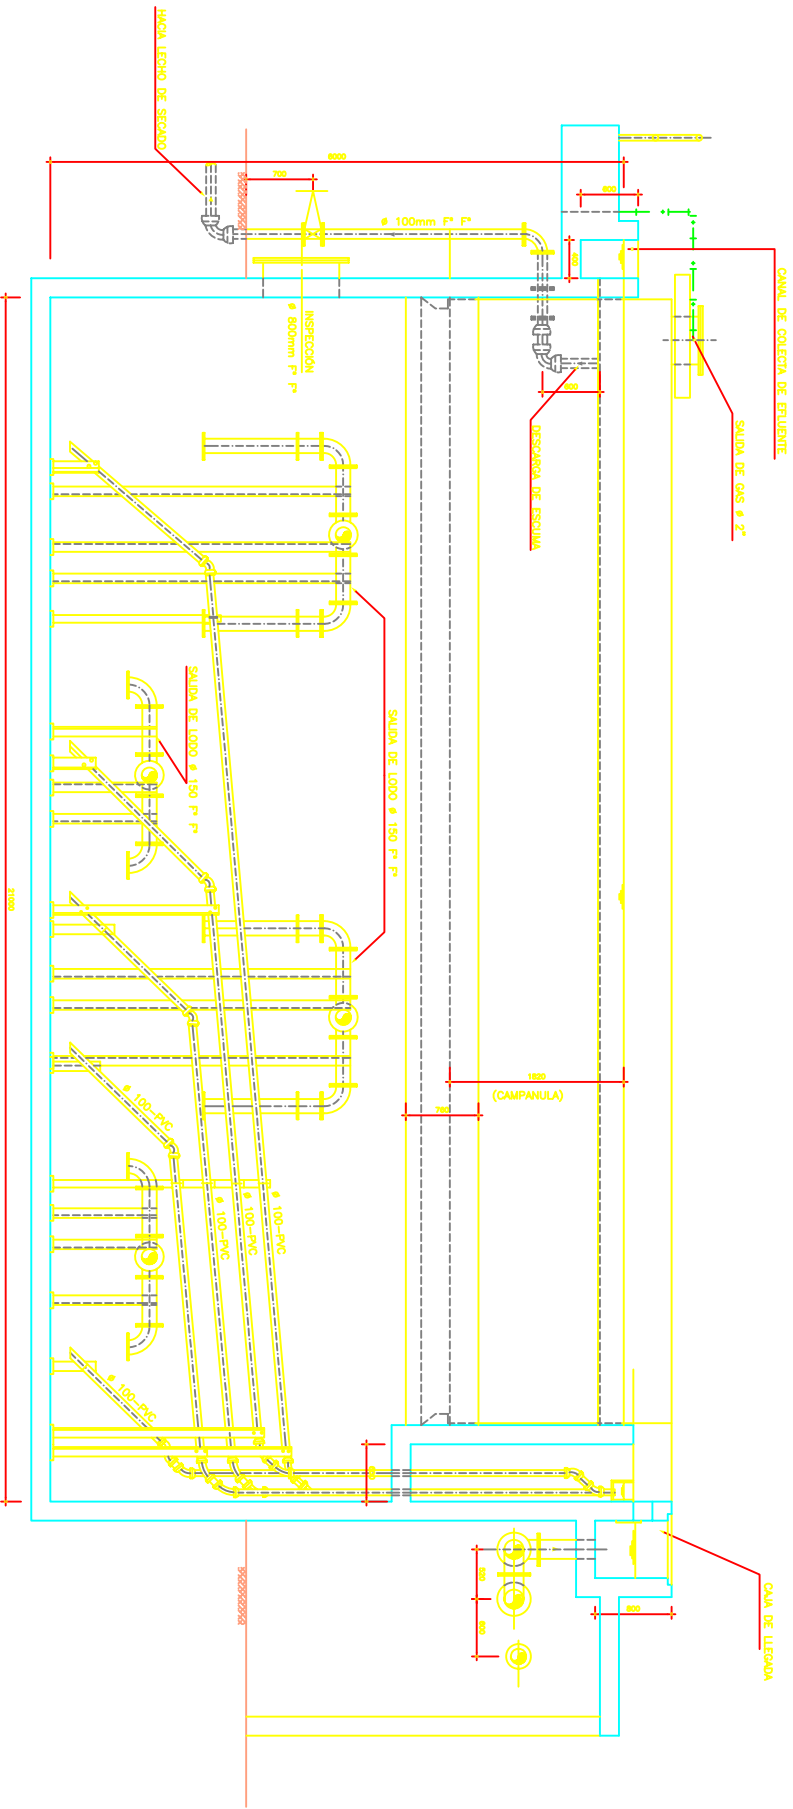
HACIA LECHO DE SECADO
6000
700
ø 100mm F° F°
INSPECCION
ø 600mm F° F°
DESCARGA DE ESCUMA
CANAL DE COLECTA DE EFLUENTE
SALIDA DE GAS ø 2"
SALIDA DE LODO ø 150 F° F°
SALIDA DE LODO ø 150 F° F°
1800
(CAMPANULA)
700
ø 100-PVC
ø 100-PVC
ø 100-PVC
ø 100-PVC
ø 100-PVC
CAJA DE LLEGADA